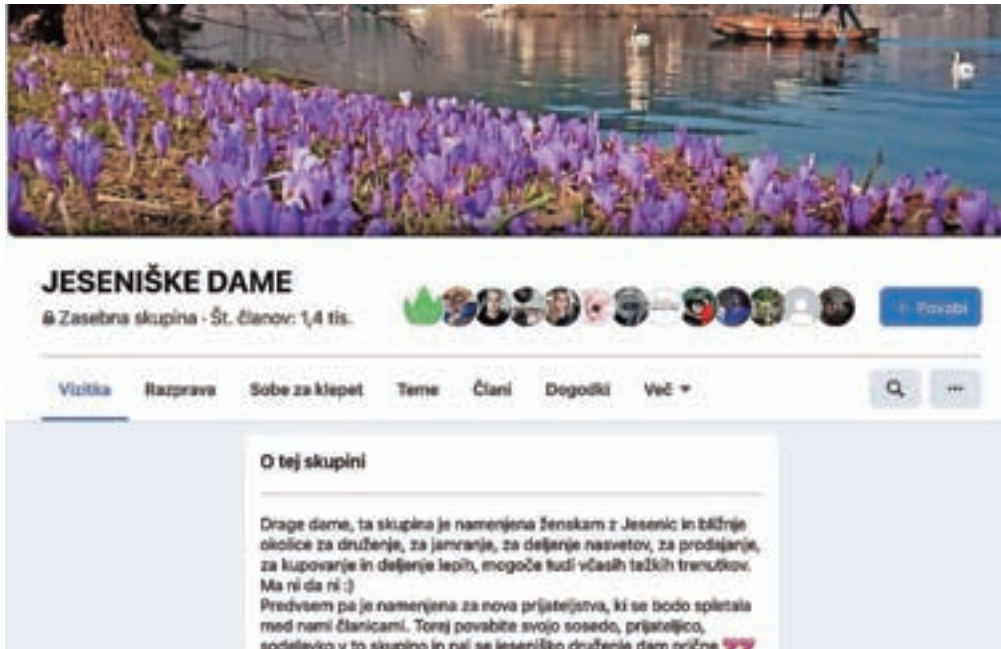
JESENIŠKE DAME
Zasebna skupina · Št. članov: 1,4 tis.

+ Povabi

Vizitka Razprava Sobe za klepet Teme Člani Dogodki Več ▾

O tej skupini

Drage dame, ta skupina je namenjena ženskam z Jesenic in bližnje okolice za druženje, za jamranje, za deljenje nasvetov, za prodajanje, za kupovanje in deljenje lepih, mogoče tudi včasih težkih trenutkov. Ma ni da ni :)
Predvsem pa je namenjena za nova prijateljstva, ki se bodo spletala med nami članicami. Torej povabite svojo sosedo, prijateljico, sodelavko v to skupino in naj se jeseniško druženje dam prične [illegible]